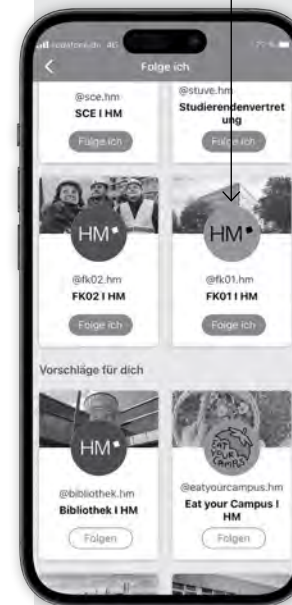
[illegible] 4G

Folge ich

@sce.hm
SCE I HM
Folge ich

@stuve.hm
Studierendenvertretung
Folge ich

HM

@fk02.hm
FK02 I HM
Folge ich

HM

@fk01.hm
FK01 I HM
Folge ich

Vorschläge für dich

HM

@bibliothek.hm
Bibliothek I HM
Folgen

EAT YOUR CAMPUS

@eatyourcampus.hm
Eat your Campus I HM
Folgen